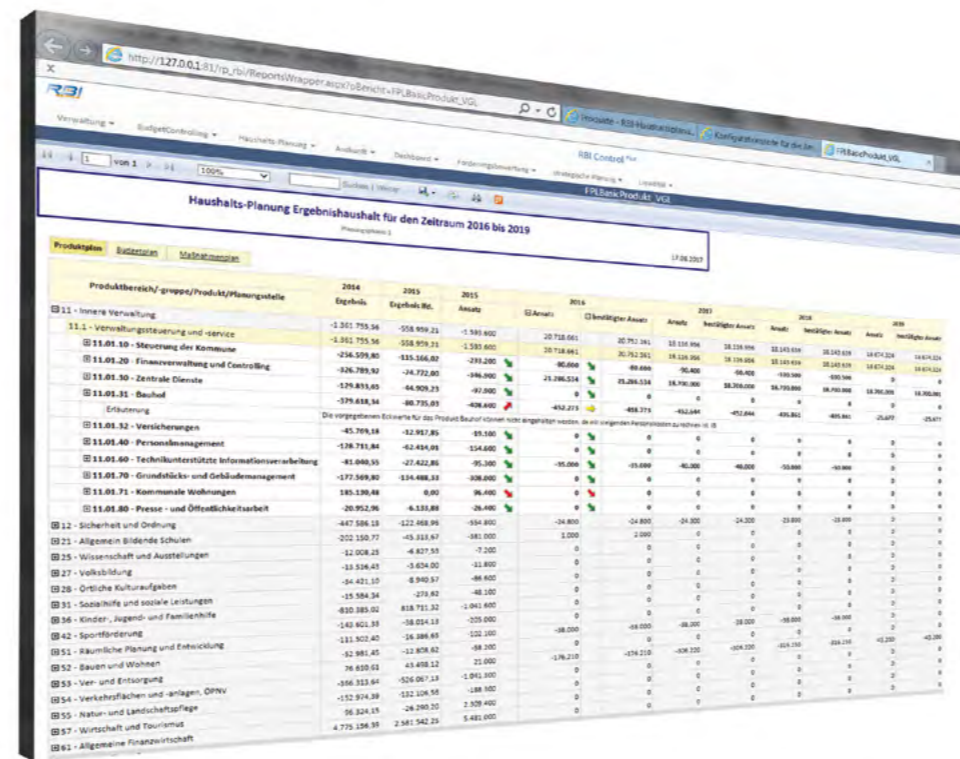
http://127.0.0.1:81/rp_rbi/ReportsWrapper.aspx?oBericht=FPLBasicProdukt_VGL

Prozesse - RBI-Haushaltsplanu... | Konfigurationsliste für die Ver... | FPLBasicProdukt_VGL

RBI

Verwaltung ▾ | BudgetControlling ▾ | Haushalts-Planung ▾ | Auskunft ▾ | Dashboard ▾ | Förderungsverwaltung ▾ | strategische Planung ▾ | Logistik ▾

RBI Control

1 von 1 | 100% | Suchen | Weiter

FPLBasicProdukt_VGL

Haushalts-Planung Ergebnishaushalt für den Zeitraum 2016 bis 2019

Planungsphase 1

17.08.2017

Produktplan | Sachkonten | Maßnahmenplan

| Produktbereich/-gruppe/Produkt/Planungsstelle | 2014 Ergebnis | 2015 Ergebnis lfd. | 2015 Ansatz | 2016 Ansatz | 2016 bestätigter Ansatz | 2017 Ansatz | 2017 bestätigter Ansatz | 2018 Ansatz | 2018 bestätigter Ansatz | 2019 Ansatz | 2019 bestätigter Ansatz |
|---|---|---|---|---|---|---|---|---|---|---|---|
| 11 - Innere Verwaltung | | | | | | | | | | | |
| 11.1 - Verwaltungssteuerung und -service | -1.361.755,56 | -558.959,21 | -1.595.600 | 20.718.661 | 20.752.361 | 18.116.956 | 18.116.956 | 18.143.634 | 18.143.634 | 18.674.324 | 18.674.324 |
| 11.01.10 - Steuerung der Kommune | -1.361.755,56 | -558.959,21 | -1.585.600 | 20.718.661 | 20.752.361 | 18.116.956 | 18.116.956 | 18.143.634 | 18.143.634 | 18.674.324 | 18.674.324 |
| 11.01.20 - Finanzverwaltung und Controlling | -256.599,80 | -135.166,02 | -293.200 | -90.600 | -89.600 | -90.400 | -90.400 | | | | |
| 11.01.30 - Zentrale Dienste | -326.789,92 | -74.722,80 | -346.900 | 21.286.534 | 21.286.534 | 18.700.000 | 18.700.000 | 18.700.000 | 18.700.000 | 18.700.000 | 18.700.000 |
| 11.01.31 - Bauhof | -579.618,34 | -80.735,03 | -408.600 | -452.273 | -458.773 | -452.644 | -452.644 | -435.861 | -435.861 | -25.677 | -25.677 |
| Erläuterung | Die vorgegebenen Eckwerte für das Produkt Bauhof können nicht eingehalten werden, da mit steigenden Personalkosten zu rechnen ist. (f) | | | | | | | | | | |
| 11.01.32 - Versicherungen | -45.769,18 | -32.957,85 | -55.100 | 0 | 0 | 0 | 0 | 0 | 0 | 0 | 0 |
| 11.01.40 - Personalmanagement | -178.711,84 | -62.414,05 | -154.600 | 0 | 0 | 0 | 0 | 0 | 0 | 0 | 0 |
| 11.01.60 - Technikunterstützte Informationsverarbeitung | -81.040,55 | -27.422,85 | -95.300 | -35.000 | -35.000 | -40.000 | -40.000 | -50.000 | -50.000 | 0 | 0 |
| 11.01.70 - Grundstücks- und Gebäudemanagement | -177.569,80 | -134.488,33 | -308.000 | 0 | 0 | 0 | 0 | 0 | 0 | 0 | 0 |
| 11.01.71 - Kommunale Wohnungen | 185.130,48 | 0,00 | 96.400 | 0 | 0 | 0 | 0 | 0 | 0 | 0 | 0 |
| 11.01.80 - Presse - und Öffentlichkeitsarbeit | -20.952,96 | -6.133,88 | -26.400 | 0 | 0 | 0 | 0 | 0 | 0 | 0 | 0 |
| 12 - Sicherheit und Ordnung | -447.586,18 | -122.468,96 | -534.800 | -24.800 | -24.800 | -24.300 | -24.300 | -23.800 | -23.800 | 0 | 0 |
| 21 - Allgemein Bildende Schulen | -202.150,77 | -45.313,67 | -381.000 | 2.000 | 2.000 | 0 | 0 | 0 | 0 | 0 | 0 |
| 25 - Wissenschaft und Ausstellungen | -12.008,25 | -6.827,55 | -7.200 | 0 | 0 | 0 | 0 | 0 | 0 | 0 | 0 |
| 27 - Volksbildung | -13.536,43 | -3.654,00 | -11.800 | 0 | 0 | 0 | 0 | 0 | 0 | 0 | 0 |
| 28 - Örtliche Kulturaufgaben | -34.421,10 | -8.940,57 | -86.600 | 0 | 0 | 0 | 0 | 0 | 0 | 0 | 0 |
| 31 - Sozialhilfe und soziale Leistungen | -15.584,34 | -273,62 | -48.100 | 0 | 0 | 0 | 0 | 0 | 0 | 0 | 0 |
| 36 - Kinder-, Jugend- und Familienhilfe | -810.385,02 | 818.751,32 | -1.041.600 | 0 | 0 | 0 | 0 | 0 | 0 | 0 | 0 |
| 42 - Sportförderung | -143.601,35 | -38.014,13 | -225.000 | 0 | 0 | 0 | 0 | 0 | 0 | 0 | 0 |
| 51 - Räumliche Planung und Entwicklung | -111.502,40 | -16.186,65 | -102.100 | -38.000 | -38.000 | -38.000 | -38.000 | -38.000 | -38.000 | 0 | 0 |
| 52 - Bauen und Wohnen | -52.981,45 | -12.808,62 | -58.200 | -176.210 | -174.210 | -104.220 | -104.220 | -104.230 | -104.230 | -43.200 | -43.200 |
| 53 - Ver- und Entsorgung | 76.610,61 | 43.458,12 | 21.000 | 0 | 0 | 0 | 0 | 0 | 0 | 0 | 0 |
| 54 - Verkehrsflächen und -anlagen, ÖPNV | -556.313,64 | -526.067,13 | -1.041.300 | 0 | 0 | 0 | 0 | 0 | 0 | 0 | 0 |
| 55 - Natur- und Landschaftspflege | -152.974,39 | -132.106,58 | -186.900 | 0 | 0 | 0 | 0 | 0 | 0 | 0 | 0 |
| 57 - Wirtschaft und Tourismus | 56.324,15 | -26.290,20 | 2.509.400 | 0 | 0 | 0 | 0 | 0 | 0 | 0 | 0 |
| 61 - Allgemeine Finanzwirtschaft | 4.775.156,35 | 2.581.542,25 | 5.481.000 | | | | | | | | |